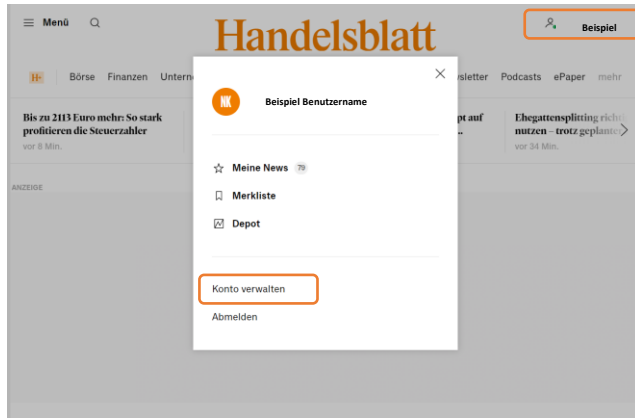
Menü

Handelsblatt

Beispiel

H Börse Finanzen Untern

Newsletter Podcasts ePaper mehr

Bis zu 2113 Euro mehr: So stark profitieren die Steuerzahler
vor 8 Min.

pt auf ...

Ehegattensplitting richt nutzen – trotz geplante
vor 34 Min.

ANZEIGE

NK

Beispiel Benutzername

Meine News 79

Merkliste

Depot

Konto verwalten

Abmelden